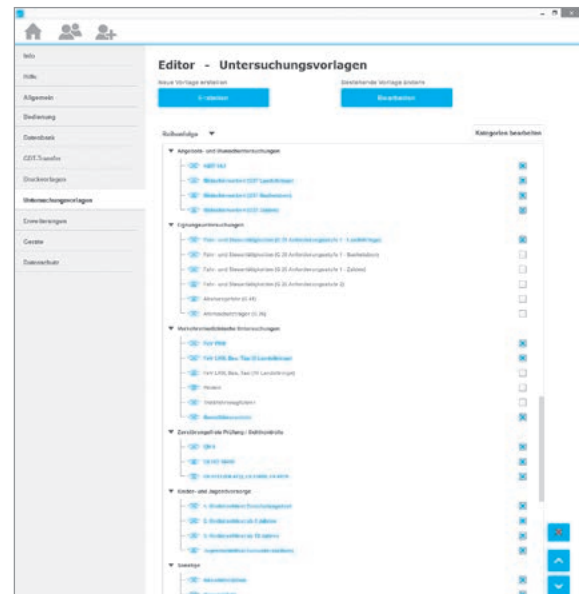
Info
Hilfe
Allgemein
Bedienung
Datenbank
GDT-Transfer
Druckvorlagen
Untersuchungsvorlagen
Erweiterungen
Geräte
Datenschutz

Editor - Untersuchungsvorlagen

Neue Vorlage erstellen
Erstellen
Bestehende Vorlage ändern
Bearbeiten

Reihenfolge
Kategorien bearbeiten

Allgemeine- und Standarduntersuchungen
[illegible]
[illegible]
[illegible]
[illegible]

Eignungsuntersuchungen
Fahr- und Steuertätigkeiten (G 25 Anforderungsstufe 1 - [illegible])
Fahr- und Steuertätigkeiten (G 25 Anforderungsstufe 1 - Bearbeitbare)
Fahr- und Steuertätigkeiten (G 25 Anforderungsstufe 1 - Zahlen)
Fahr- und Steuertätigkeiten (G 25 Anforderungsstufe 2)
Absturzgefahr (G 41)
Atemschutzgeräte (G 26)

Verkehrsmedizinische Untersuchungen
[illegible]
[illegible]
Fahr LKW, Bus, Taxi ([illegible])
Sehen
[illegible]
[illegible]

Zentrumspflichte Prüfung / Rehfrontoria
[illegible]
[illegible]
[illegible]

Kinder- und Jugendvorsorge
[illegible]
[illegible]
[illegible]
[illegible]

Sonstige
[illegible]
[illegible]